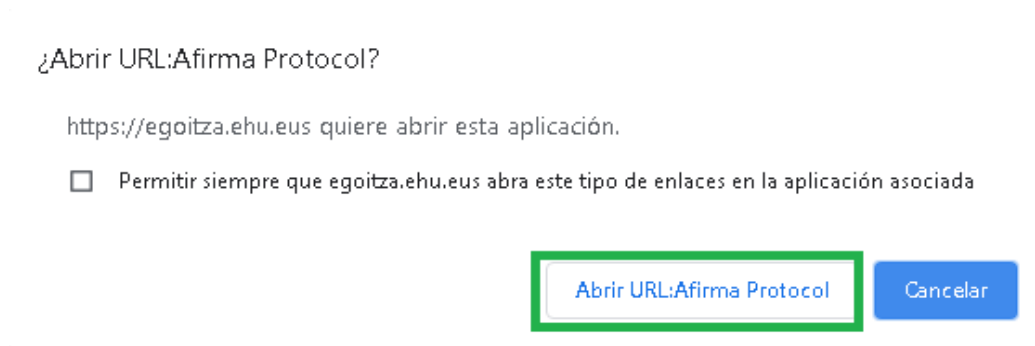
¿Abrir URL:Afirma Protocol?

https://egoitza.ehu.eus quiere abrir esta aplicación.

Permitir siempre que egoitza.ehu.eus abra este tipo de enlaces en la aplicación asociada

Abrir URL:Afirma Protocol

Cancelar